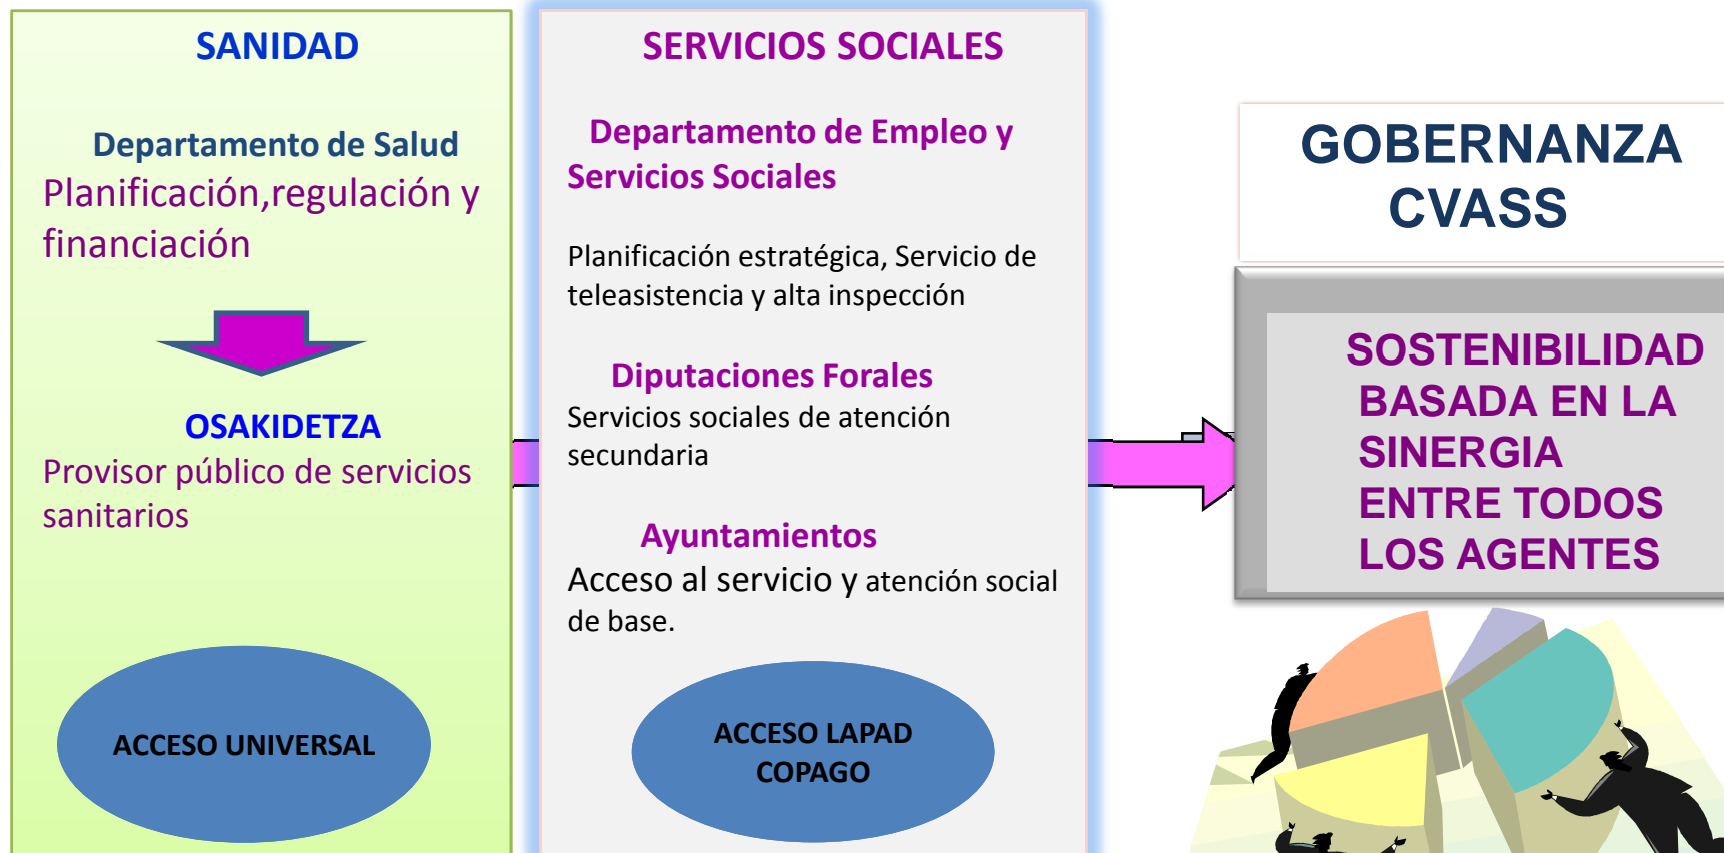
SANIDAD

Departamento de Salud
Planificación,regulación y financiación

OSAKIDETZA
Provisor público de servicios sanitarios

ACCESO UNIVERSAL

SERVICIOS SOCIALES

Departamento de Empleo y Servicios Sociales

Planificación estratégica, Servicio de teleasistencia y alta inspección

Diputaciones Forales
Servicios sociales de atención secundaria

Ayuntamientos
Acceso al servicio y atención social de base.

ACCESO LAPAD
COPAGO

GOBERNANZA
CVASS

SOSTENIBILIDAD
BASADA EN LA
SINERGIA
ENTRE TODOS
LOS AGENTES